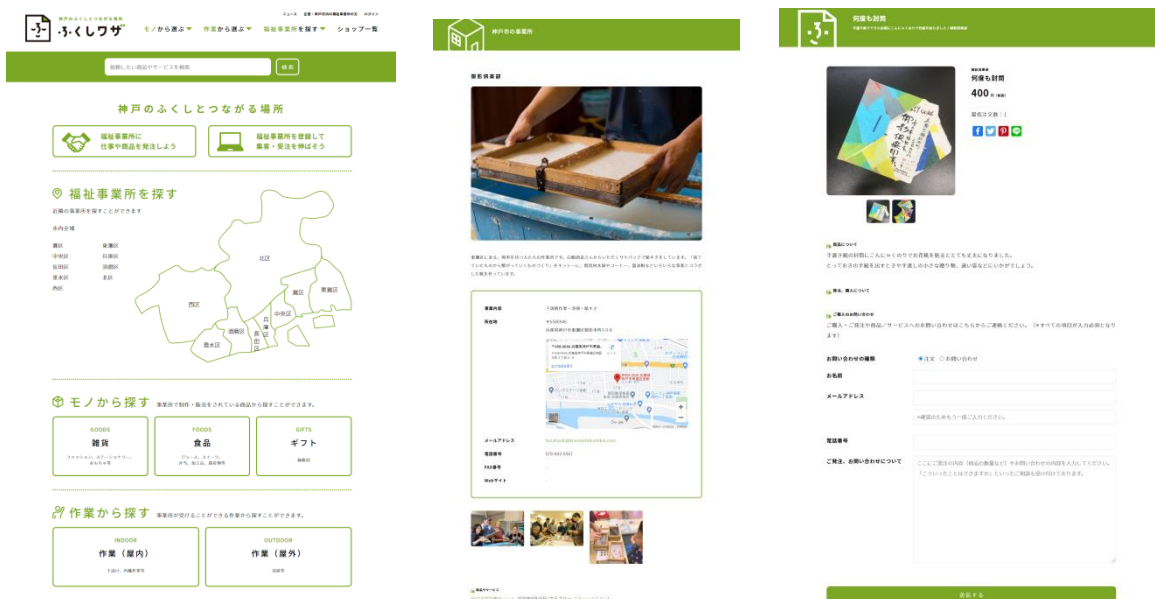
神戸のふくしとつながる場所
ふくしワザ

モノから選ぶ
作業から選ぶ
福祉事業所を探す
ショップ一覧

ニュース
企業・神戸市内の福祉事業所の方
ログイン

検索したい福祉事業所やサービスを検索
検索

神戸のふくしとつながる場所

福祉事業所に仕事や商品を発注しよう

福祉事業所を登録して集客・受注を伸ばそう

福祉事業所を探す
近隣の事業所を探すことができます

市内全域
灘区
東灘区
中央区
兵庫区
長田区
須磨区
垂水区
北区
西区

北区
西区
灘区
東灘区
中央区
兵庫区
長田区
須磨区
垂水区

モノから探す
事業所で制作・販売をされている商品から探すことができます。

GOODS
雑貨

FOODS
食品

GIFTS
ギフト

作業から探す
事業所が受けることができる作業から探すことができます。

INDOOR
作業（屋内）

OUTDOOR
作業（屋外）

神戸市の事業所

事業内容
所在地
メールアドレス
電話番号
FAX番号
Webサイト

何度も封筒

何度も封筒
400

ご注文について
発注、購入について
ご購入のお問い合わせ
ご購入・ご発注や商品／サービスへのお問い合わせはこちらからご連絡ください。

お問い合わせの種類
ご注文
お問い合わせ
お名前
メールアドレス
電話番号
ご発注、お問い合わせについて

送信する